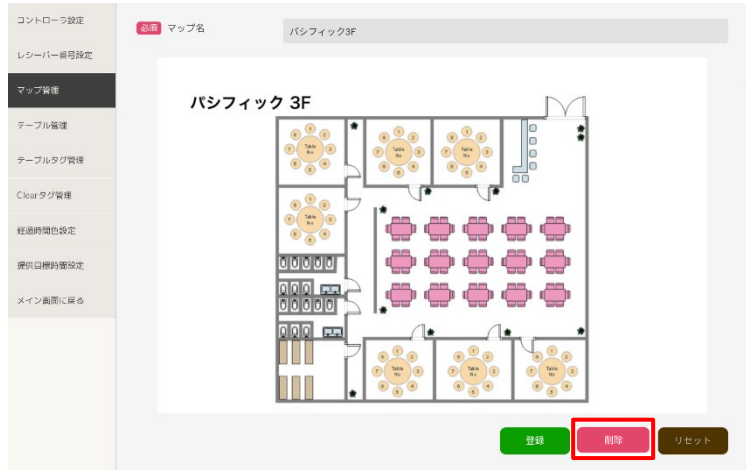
コントローラ設定

レシーバー番号設定

マップ管理

テーブル管理

テーブルタグ管理

Clearタグ管理

経過時間色設定

提供目標時間設定

メイン画面に戻る

必須 マップ名

パシフィック3F

パシフィック 3F

Table No

Table No

Table No

Table No

Table No

Table No

Table No

登録

削除

リセット